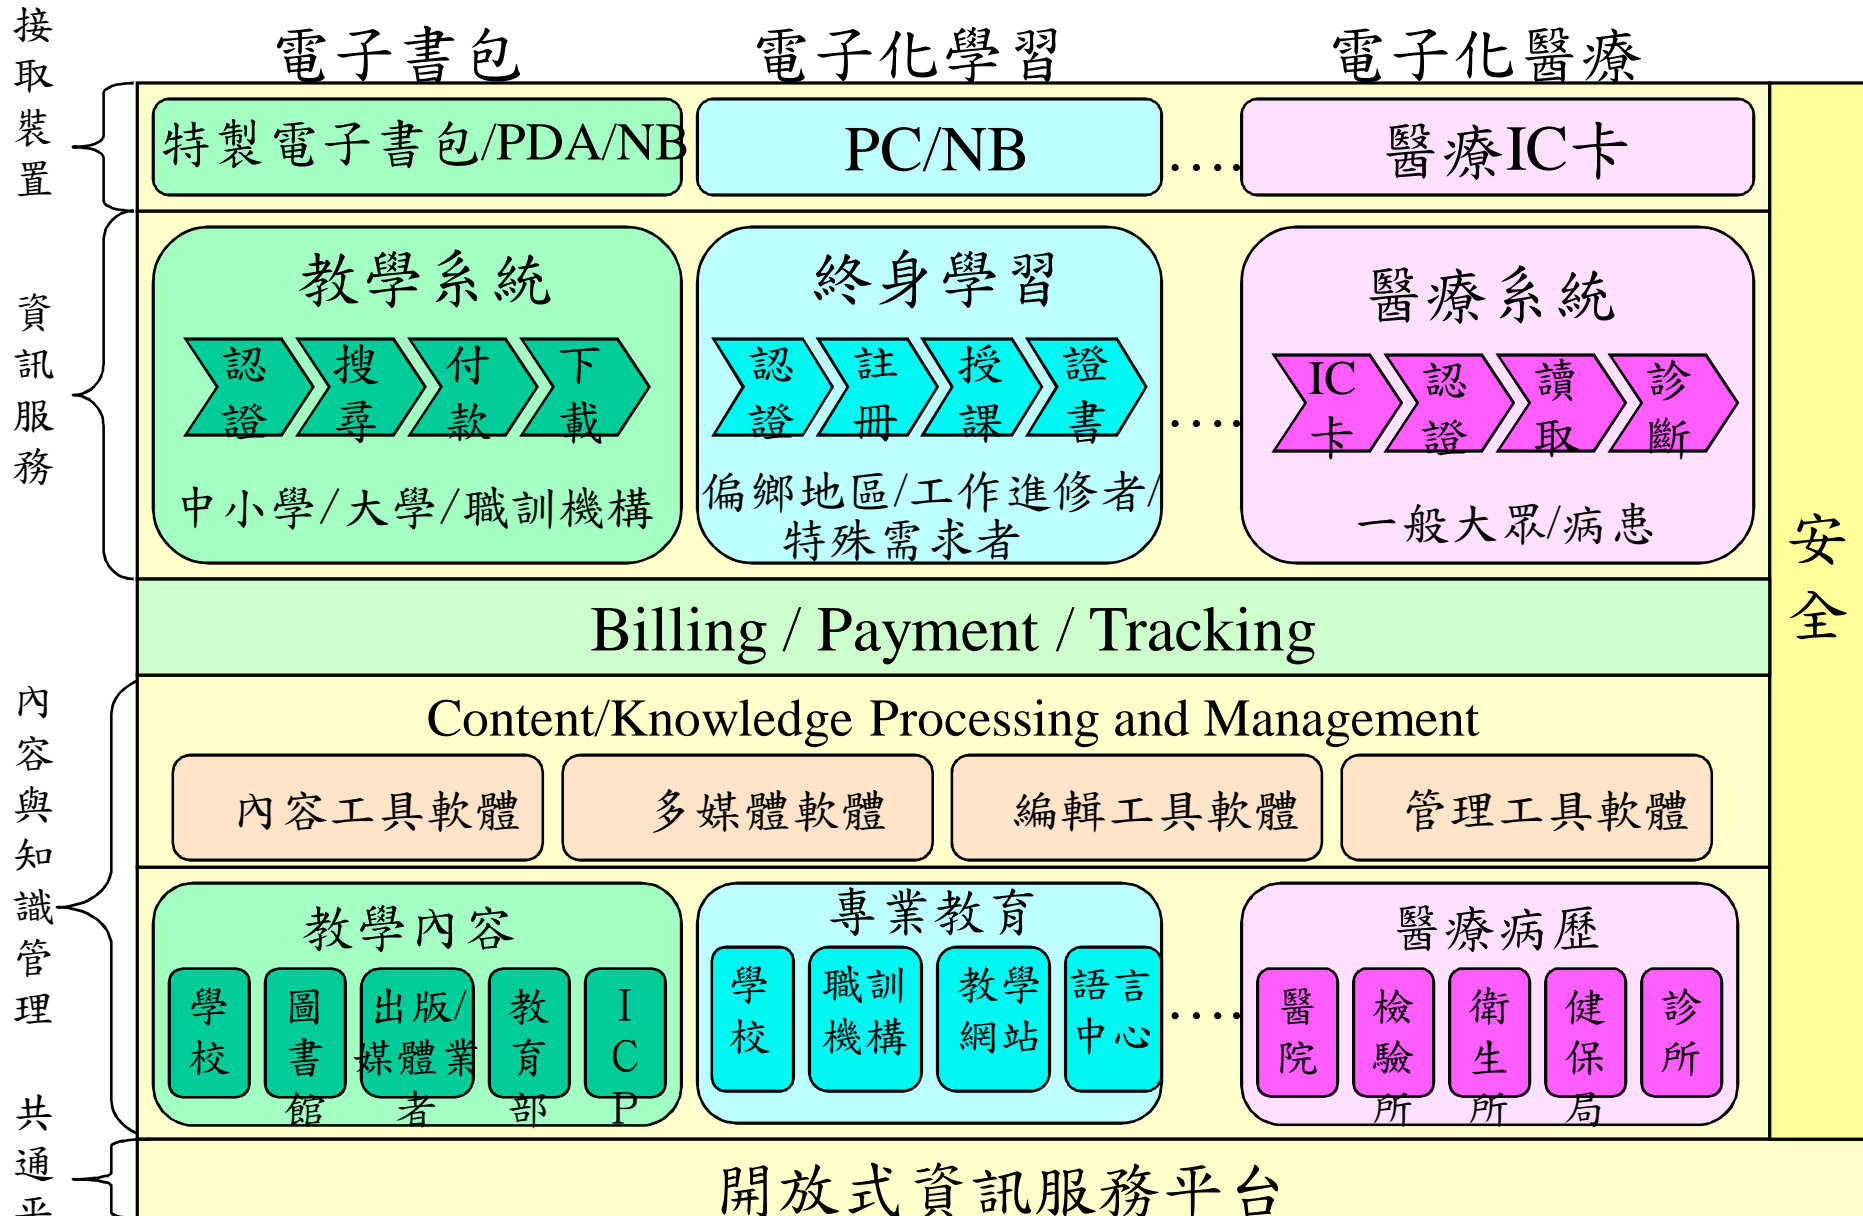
接取裝置

電子書包 電子化學習 電子化醫療

特製電子書包/PDA/NB

PC/NB

....

醫療IC卡

資訊服務

教學系統

認證 搜尋 付款 下載

中小學/大學/職訓機構

終身學習

認證 註冊 授課 證書

偏鄉地區/工作進修者/特殊需求者

....

醫療系統

IC卡 認證 讀取 診斷

一般大眾/病患

安全

Billing / Payment / Tracking

內容與知識管理

Content/Knowledge Processing and Management

內容工具軟體

多媒體軟體

編輯工具軟體

管理工具軟體

教學內容

學校 圖書館 出版/媒體業者 教育部 ICP

專業教育

學校 職訓機構 教學網站 語言中心

....

醫療病歷

醫院 檢驗所 衛生所 健保局 診所

共通平

開放式資訊服務平台